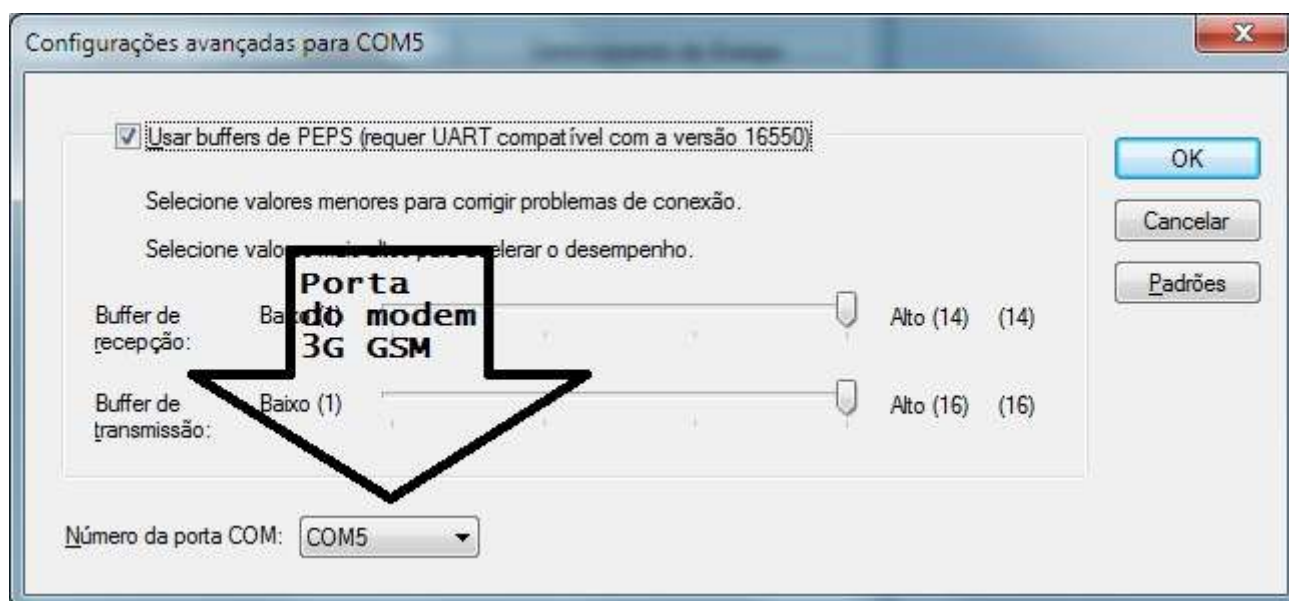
Configurações avançadas para COM5

Usar buffers de PEPS (requer UART compatível com a versão 16550)

Selecione valores menores para corrigir problemas de conexão.

Selecione valo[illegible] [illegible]elerar o desempenho.

Porta do modem 3G GSM

Buffer de recepção: Ba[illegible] Alto (14) (14)

Buffer de transmissão: Baixo (1) Alto (16) (16)

Número da porta COM: COM5

OK

Cancelar

Padrões